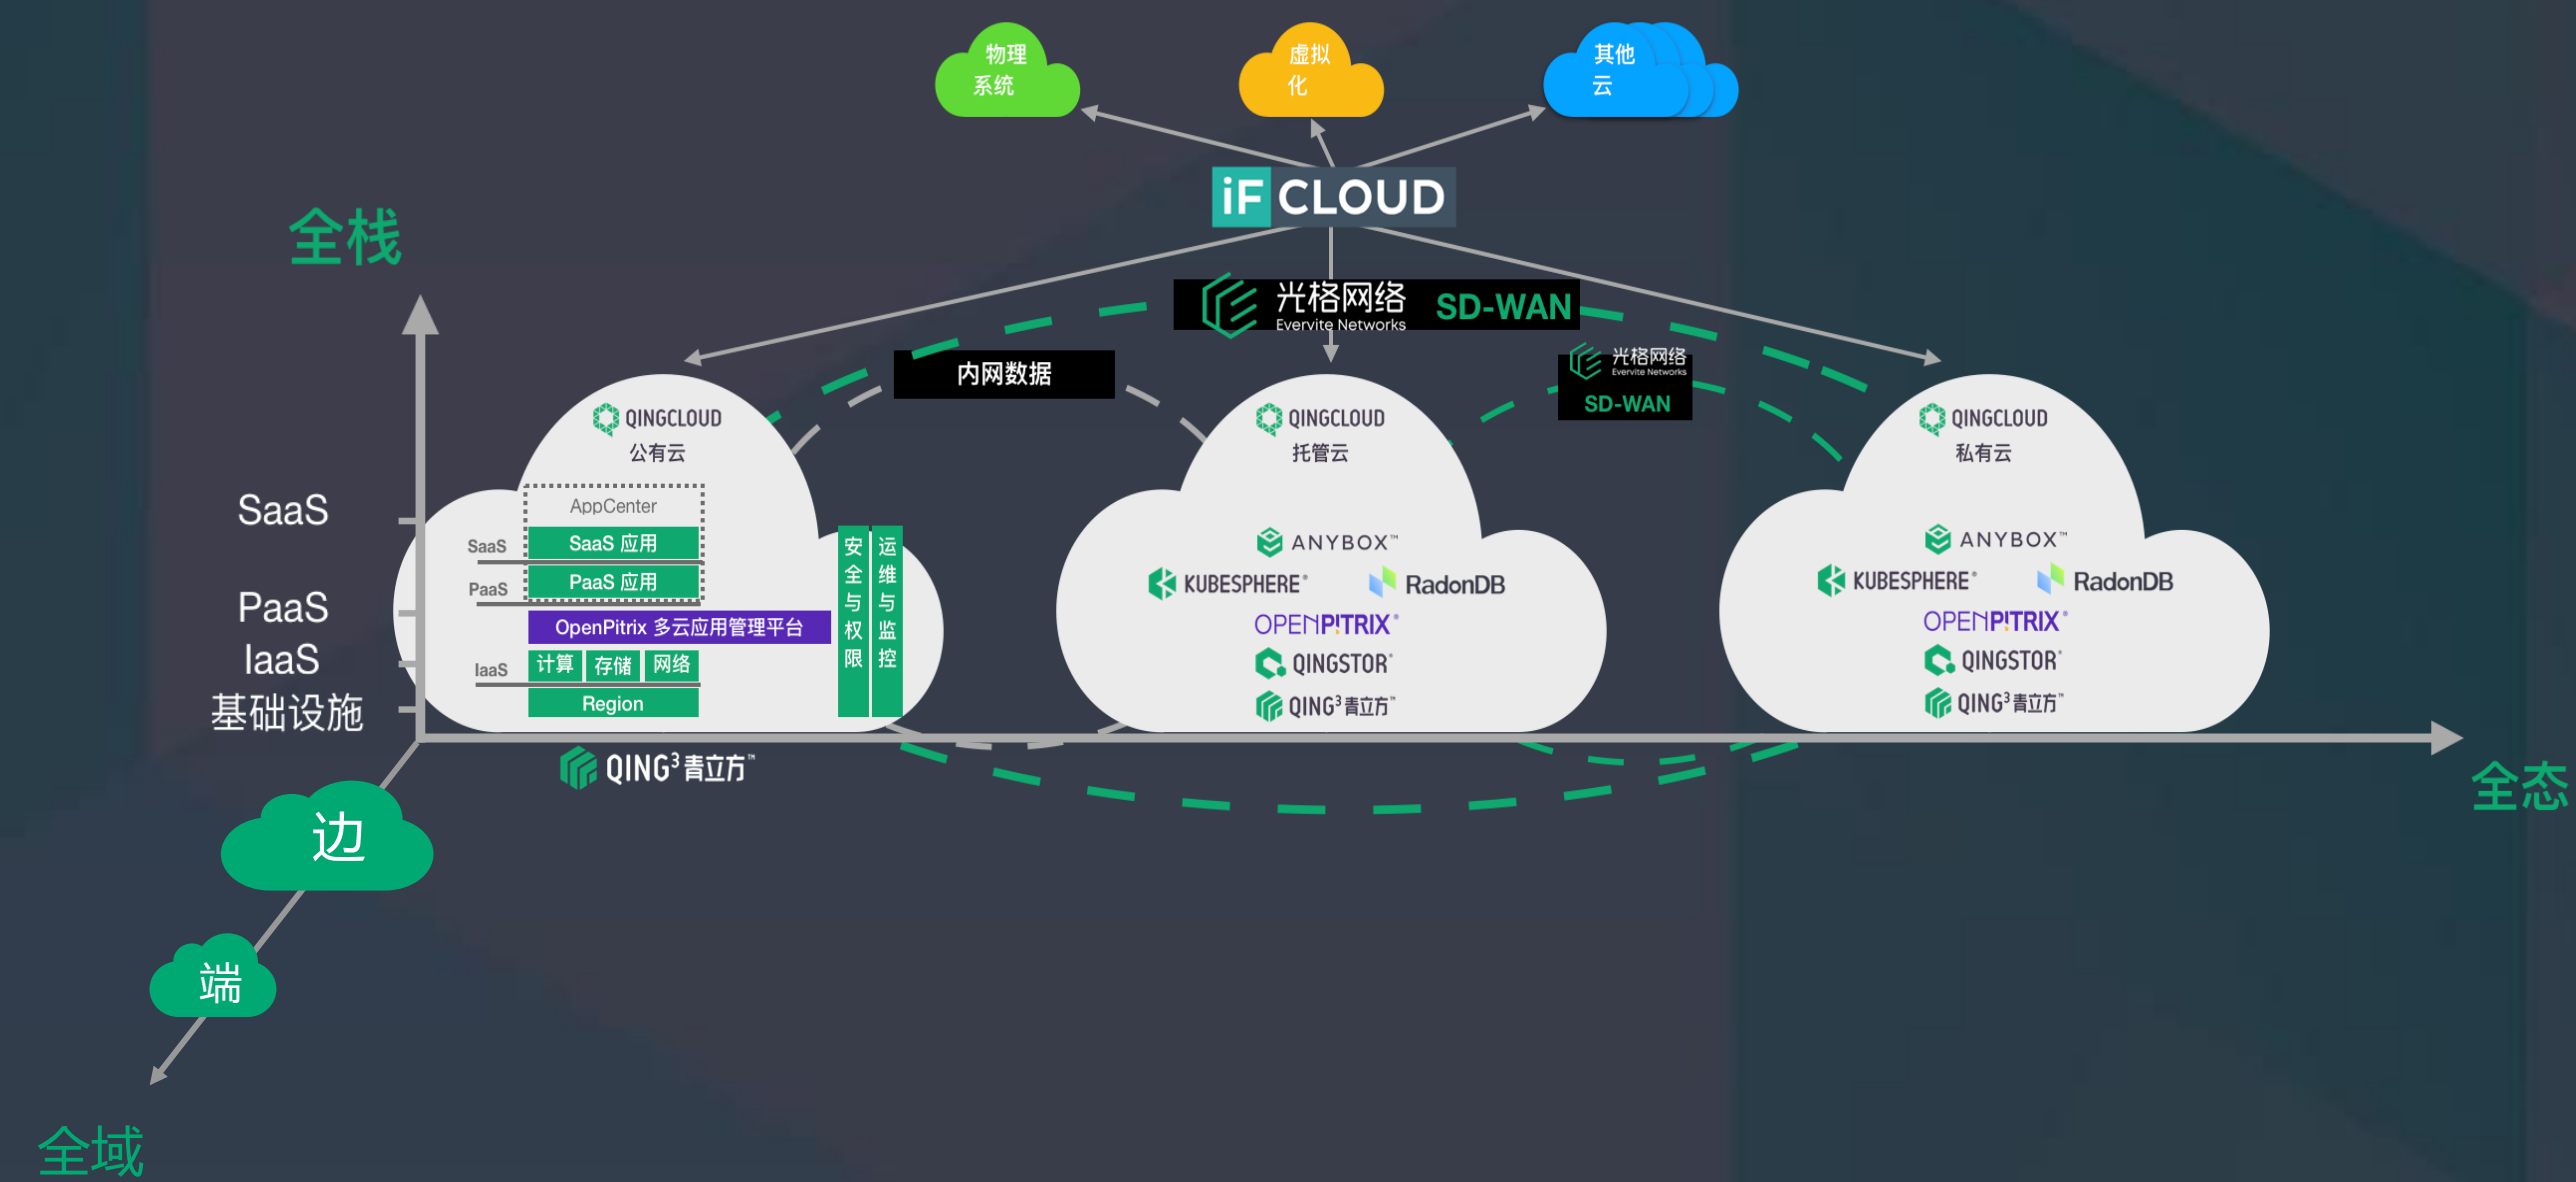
物理系统

虚拟化

其他云

iF CLOUD

全栈

光格网络 Evervite Networks SD-WAN

内网数据

光格网络 Evervite Networks SD-WAN

QINGCLOUD 公有云

AppCenter

SaaS SaaS 应用

PaaS PaaS 应用

OpenPitrix 多云应用管理平台

IaaS 计算 存储 网络

Region

安全与权限

运维与监控

QINGCLOUD 托管云

ANYBOX™

KUBESPHERE®

RadonDB

OPENPITRIX®

QINGSTOR®

QING³青立方™

QINGCLOUD 私有云

ANYBOX™

KUBESPHERE®

RadonDB

OPENPITRIX®

QINGSTOR®

QING³青立方™

SaaS

PaaS

IaaS

基础设施

QING³青立方™

全态

边

端

全域